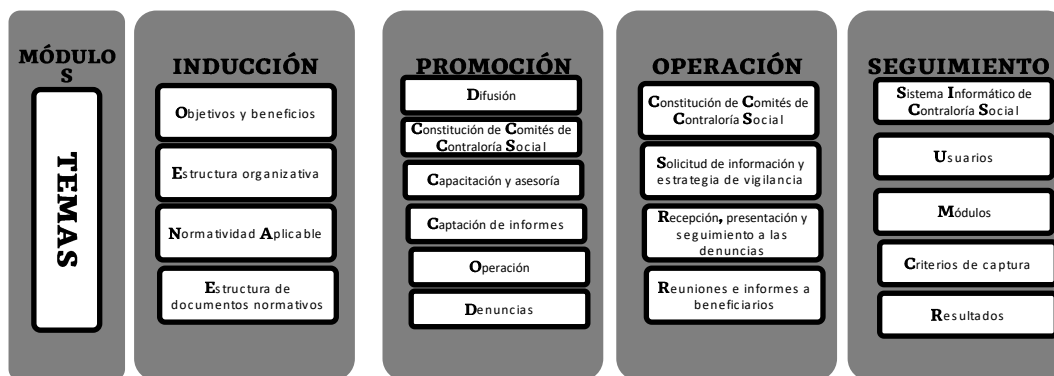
MÓDULOS

TEMAS

INDUCCIÓN

Objetivos y beneficios

Estructura organizativa

Normatividad Aplicable

Estructura de documentos normativos

PROMOCIÓN

Difusión

Constitución de Comités de Contraloría Social

Capacitación y asesoría

Captación de informes

Operación

Denuncias

OPERACIÓN

Constitución de Comités de Contraloría Social

Solicitud de información y estrategia de vigilancia

Recepción, presentación y seguimiento a las denuncias

Reuniones e informes a beneficiarios

SEGUIMIENTO

Sistema Informático de Contraloría Social

Usuarios

Módulos

Criterios de captura

Resultados